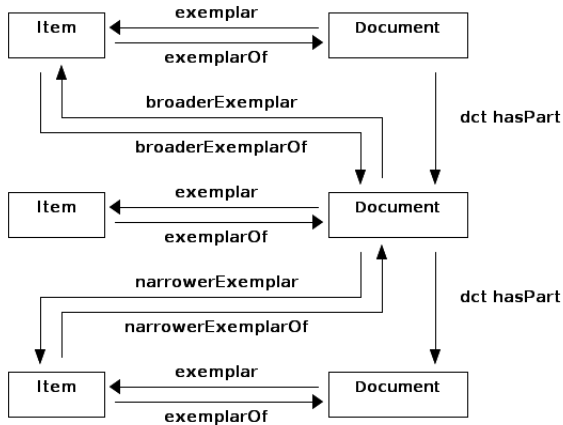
Item

exemplar

exemplarOf

Document

broaderExemplar

dct hasPart

broaderExemplarOf

Item

exemplar

exemplarOf

Document

narrowerExemplar

dct hasPart

narrowerExemplarOf

Item

exemplar

exemplarOf

Document